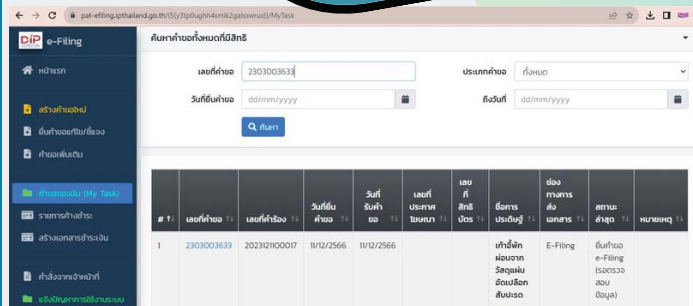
pat-efiling.ipthailand.go.th/(S(y3tp0ughh4smik2galsswruu))/MyTask

DIP e-Filing

หน้าแรก

สร้างคำขอใหม่

ยื่นคำขอแก้ไข/ชี้แจง

คำขอเพิ่มเติม

คำขอของฉัน (My Task)

รายการค้างชำระ

สร้างเอกสารชำระเงิน

คำสั่งจากเจ้าหน้าที่

แจ้งปัญหาการใช้งานระบบ

ค้นหาคำขอทั้งหมดที่มีสิทธิ

เลขที่คำขอ 2303003633

ประเภทคำขอ ทั้งหมด

วันที่ยื่นคำขอ dd/mm/yyyy

ถึงวันที่ dd/mm/yyyy

ค้นหา

| # | เลขที่คำขอ | เลขที่คำร้อง | วันที่ยื่นคำขอ | วันที่รับคำขอ | เลขที่ประกาศโฆษณา | เลขที่สิทธิบัตร | ชื่อการประดิษฐ์ | ช่องทางการส่งเอกสาร | สถานะล่าสุด | หมายเหตุ |
|---|---|---|---|---|---|---|---|---|---|---|
| 1 | 2303003633 | 2023121100017 | 11/12/2566 | 11/12/2566 | | | เก้าอี้พักผ่อนจากวัสดุแผ่นอัดเปลือกสับปะรด | E-Filing | ยื่นคำขอ e-Filing (รอตรวจสอบข้อมูล) | |